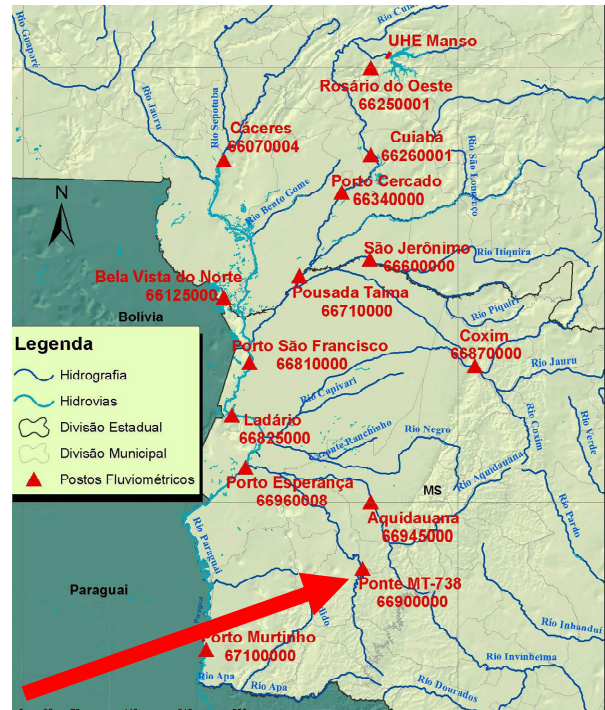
UHE Manso
Rosário do Oeste
66250001
Cáceres
66070004
Cuiabá
66260001
Porto Cercado
66340000
São Jerônimo
66600000
Bela Vista do Norte
66125000
Pousada Taiamã
66710000
Bolívia
Porto São Francisco
66810000
Coxim
66870000
Ladário
66825000
Porto Esperança
66960008
MS
Aquidauana
66945000
Paraguai
Ponte MT-738
66900000
Porto Murtinho
67100000
N
Legenda
Hidrografia
Hidrovias
Divisão Estadual
Divisão Municipal
Postos Fluviométricos
Rio Cuiabá
Rio Guaporé
Rio Jauru
Rio Sepotuba
Rio Bento Gomes
Rio São Lourenço
Rio Itiquira
Rio Piquiri
Rio Jauru
Rio Cuivari
Rio Negro
Rio Taquari
Rio Aquidauana
Rio Coxim
Rio Verde
Rio Pardo
Rio Paraguai
Rio Inhanduí
Rio Invinheima
Rio Dourados
Rio Apa
Rio Apa